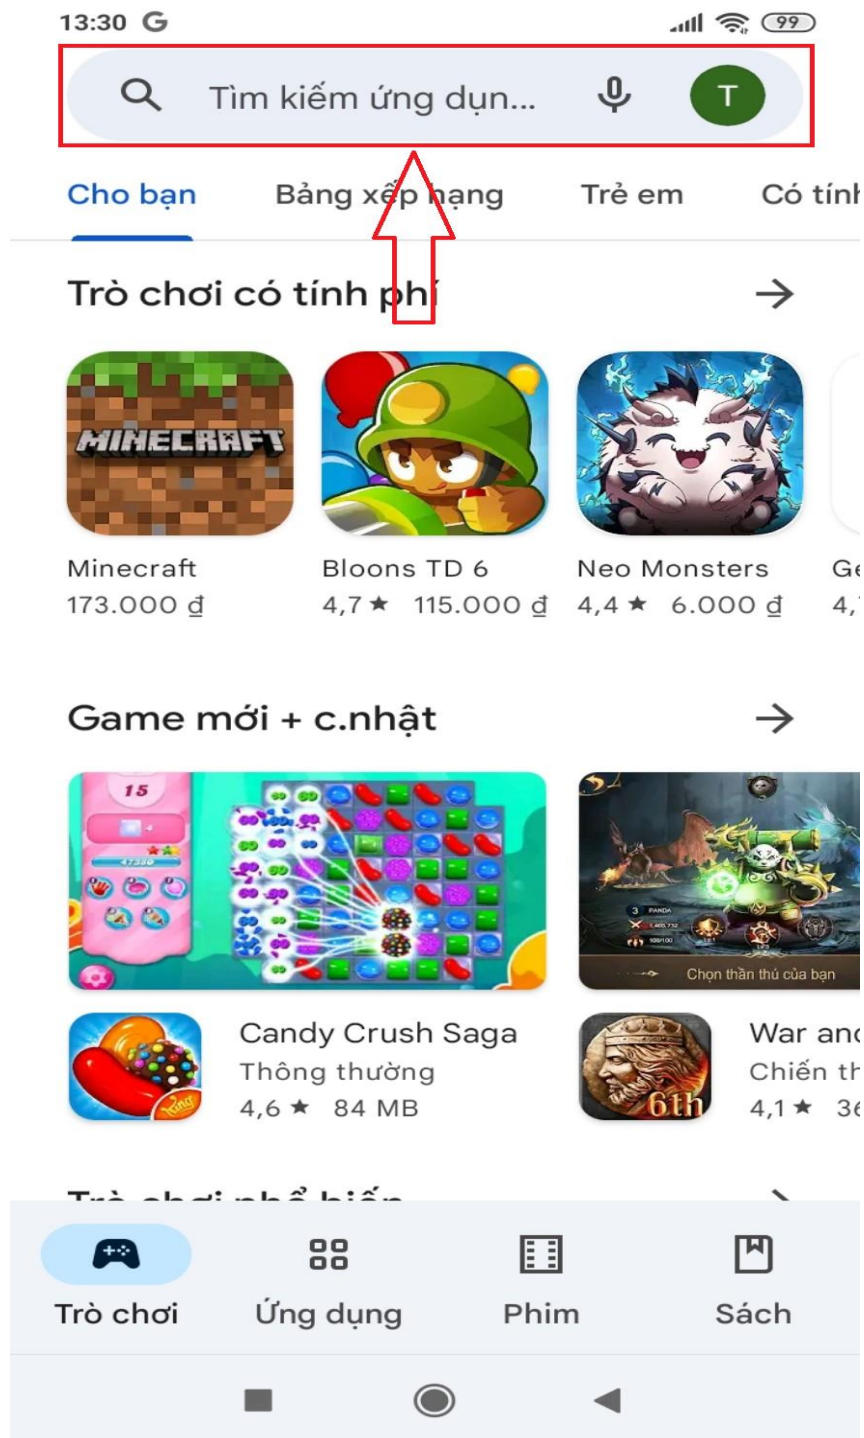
13:30 G

99

Tìm kiếm ứng dụn...

T

Cho bạn Bảng xếp hạng Trẻ em Có tính

Trò chơi có tính phí →

MINECRAFT

Minecraft
173.000 đ

Bloons TD 6
4,7 ★ 115.000 đ

Neo Monsters
4,4 ★ 6.000 đ

Ge
4,

Game mới + c.nhật →

15

Chọn thần thú của bạn

Candy Crush Saga
Thông thường
4,6 ★ 84 MB

War and
Chiến th
4,1 ★ 3

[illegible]

Trò chơi Ứng dụng Phim Sách